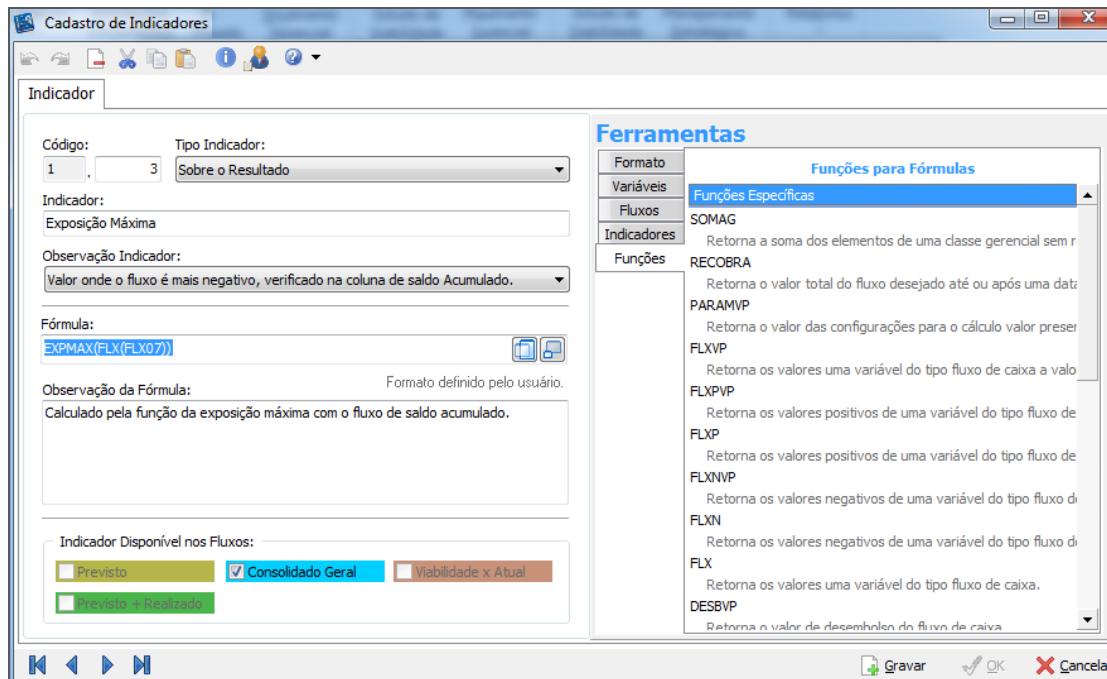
Cadastro de Indicadores

Indicador

Código:
1 . 3
Tipo Indicador:
Sobre o Resultado
Indicador:
Exposição Máxima
Observação Indicador:
Valor onde o fluxo é mais negativo, verificado na coluna de saldo Acumulado.

Fórmula:
EXPMAX(FLX(FLX07))
Observação da Fórmula:
Formato definido pelo usuário.
Calculado pela função da exposição máxima com o fluxo de saldo acumulado.

Indicador Disponível nos Fluxos:
Previsto
Consolidado Geral
Viabilidade x Atual
Previsto + Realizado

Ferramentas
Formato
Variáveis
Fluxos
Indicadores
Funções

Funções para Fórmulas
Funções Específicas
SOMAG
Retorna a soma dos elementos de uma classe gerencial sem r
RECOBRA
Retorna o valor total do fluxo desejado até ou após uma data
PARAMVP
Retorna o valor das configurações para o cálculo valor preser
FLXVP
Retorna os valores uma variável do tipo fluxo de caixa a valo
FLXPVP
Retorna os valores positivos de uma variável do tipo fluxo de
FLXP
Retorna os valores positivos de uma variável do tipo fluxo de
FLXNVP
Retorna os valores negativos de uma variável do tipo fluxo de
FLXN
Retorna os valores negativos de uma variável do tipo fluxo de
FLX
Retorna os valores uma variável do tipo fluxo de caixa.
DESBVP
Retorna o valor de desembolso do fluxo de caixa

Gravar
OK
Cancela